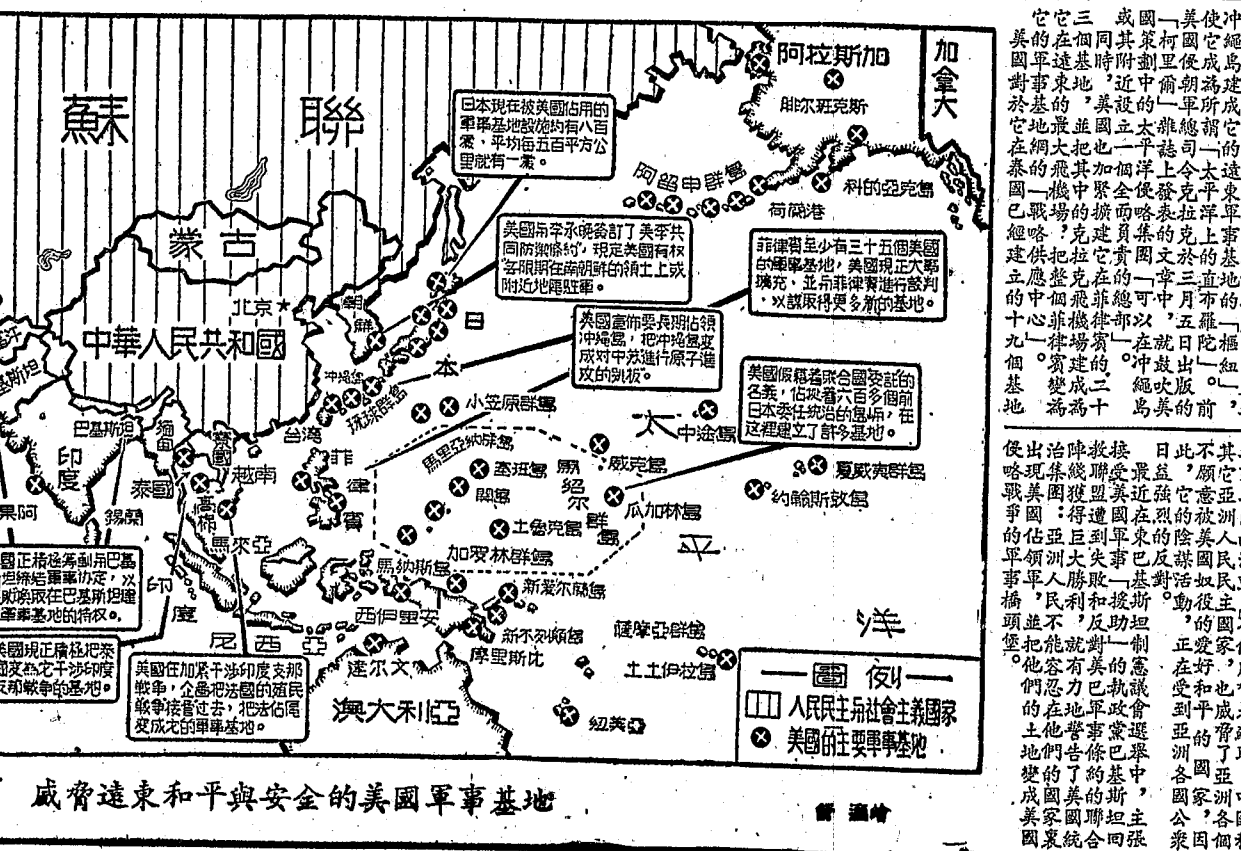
蘇 聯

蒙古

中華人民共和國

北京

朝鮮

日本

阿拉斯加

加拿大

費尔班克斯

阿留申群島

科的亞克島

荷蘭港

日本現在被美國佔用的軍事基地設施約有八百處,平均每五百平方公里就有一處。

美國與李承晚簽訂了美李共同防禦條約,規定美國有權無限期在南朝鮮的領土上或附近地區駐軍。

菲律賓至少有三十五個美國的軍事基地,美國現正大肆擴充,並向菲律賓進行敲詐,以諉取得更多新的基地。

美國宣佈要長期佔領冲繩島,把冲繩島變成對中蘇進行原子進攻的跳板。

美國假藉着聯合國委託的名義,佔據着六百多個前日本委任統治的島嶼,在這裡建立了許多基地。

冲繩島

琉球群島

小笠原群島

中途島

台灣

巴基斯坦

印度

泰國

緬甸

寮國

越南

高棉

菲律賓

馬來亞

馬里亞納群島

塞班島

關島

威克島

夏威夷群島

約翰斯敦島

瓜加林島

土魯克島

加羅林群島

馬紹爾群島

太 平 洋

馬納斯島

新愛尔蘭島

新不列顛島

西伊里安

摩里斯比

薩摩亞群島

土土伊拉島

達尔文

澳大利亞

紐美

印度尼西亞

國正積極籌劃與巴基坦締結軍事協定,以取得在巴基斯坦建軍事基地的特权。

美國現正積極把泰國變為它干涉印度支那和戰爭的基地。

美國在加緊干涉印度支那戰爭,企圖把法國的殖民戰爭接替過去,把法佔區變成它的軍事基地。

圖例

人民民主和社會主義國家

美國的主要軍事基地

威脅遠東和平與安全的美國軍事基地

它它三 或國一美使冲美的在個同其策柯國它細國軍遠基時附劃里便成島對事東地,近中爾朝為建於基的,美設的一軍所成它地最並國立太罪總謂它在網大把也一平誌司一的泰的飛其加個洋上令太達國一機中緊全侵發克平東巴戰場的擴西略表拉洋軍經略。克建員集的克上事建供把拉它實團文於的基立應整克在的一常三直地的中個飛菲總可中月布的十心菲機律部以,五羅一九一律場賓一在就日陀極個。賓建的。冲鼓出一紐基 變成二 繩吹版 。一地 為為十 島美的前 ,

侵出治陣救援 日此不其略現集幾聯愛最益,願它戰美國獲盟美近強它意亞爭國:得遭國在烈的被洲的佔亞巨到軍東的陰美人平領洲大失事巴反謀國民事軍人勝敗一基對活奴民橋,民利和援斯 動役主頭並不,反助坦 ,的國堡把能就對一制 正愛家。他容有美的惫 在好,們忍力巴執議 受和也的在地軍政會 到平成土他營事黨選 亞的了地們告條巴舉 洲帝各變的了約基中, 各國亞成國美的斯, 國家洲美家國聯坦主 公,各國東統合同張 衆因個